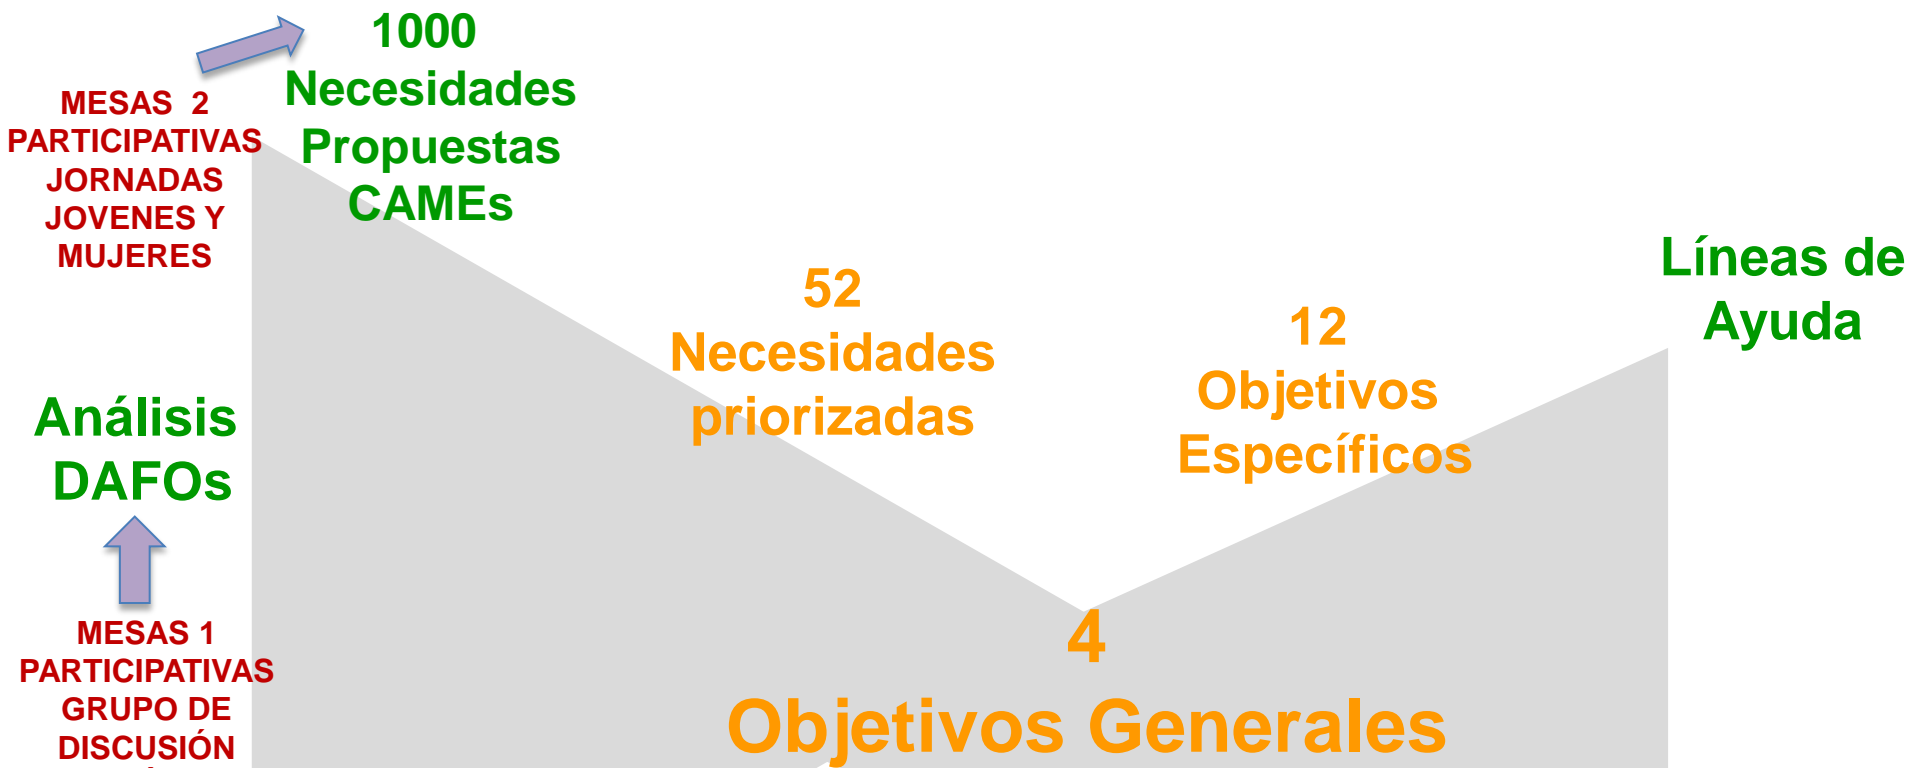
MESAS 2
PARTICIPATIVAS
JORNADAS
JOVENES Y
MUJERES

1000
Necesidades
Propuestas
CAMEs

Análisis
DAFOs

MESAS 1
PARTICIPATIVAS
GRUPO DE
DISCUSIÓN

52
Necesidades
priorizadas

12
Objetivos
Específicos

Líneas de
Ayuda

4
Objetivos Generales